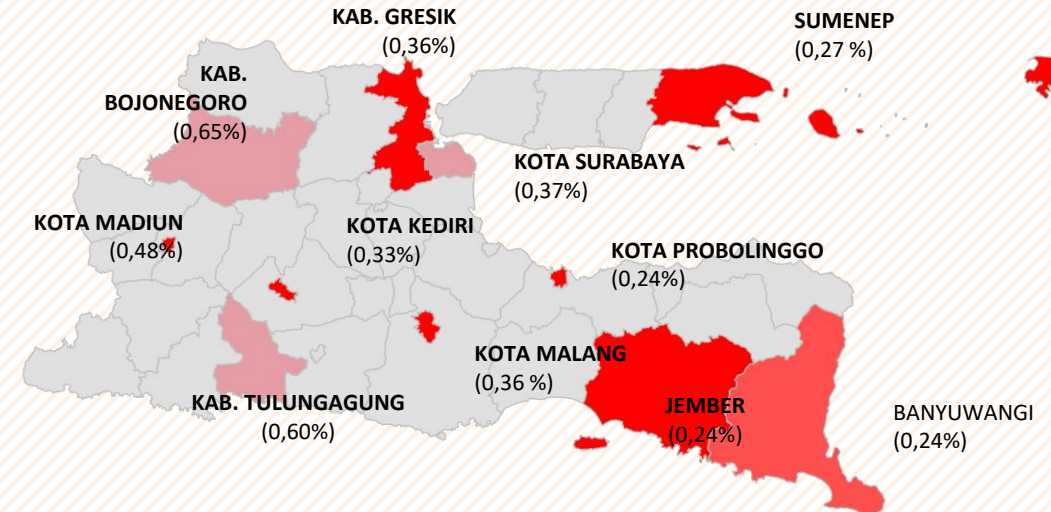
KAB. GRESIK
(0,36%)

SUMENEP
(0,27 %)

KAB. BOJONEGORO
(0,65%)

KOTA SURABAYA
(0,37%)

KOTA MADIUN
(0,48%)

KOTA KEDIRI
(0,33%)

KOTA PROBOLINGGO
(0,24%)

KOTA MALANG
(0,36 %)

KAB. TULUNGAGUNG
(0,60%)

JEMBER
(0,24%)

BANYUWANGI
(0,24%)